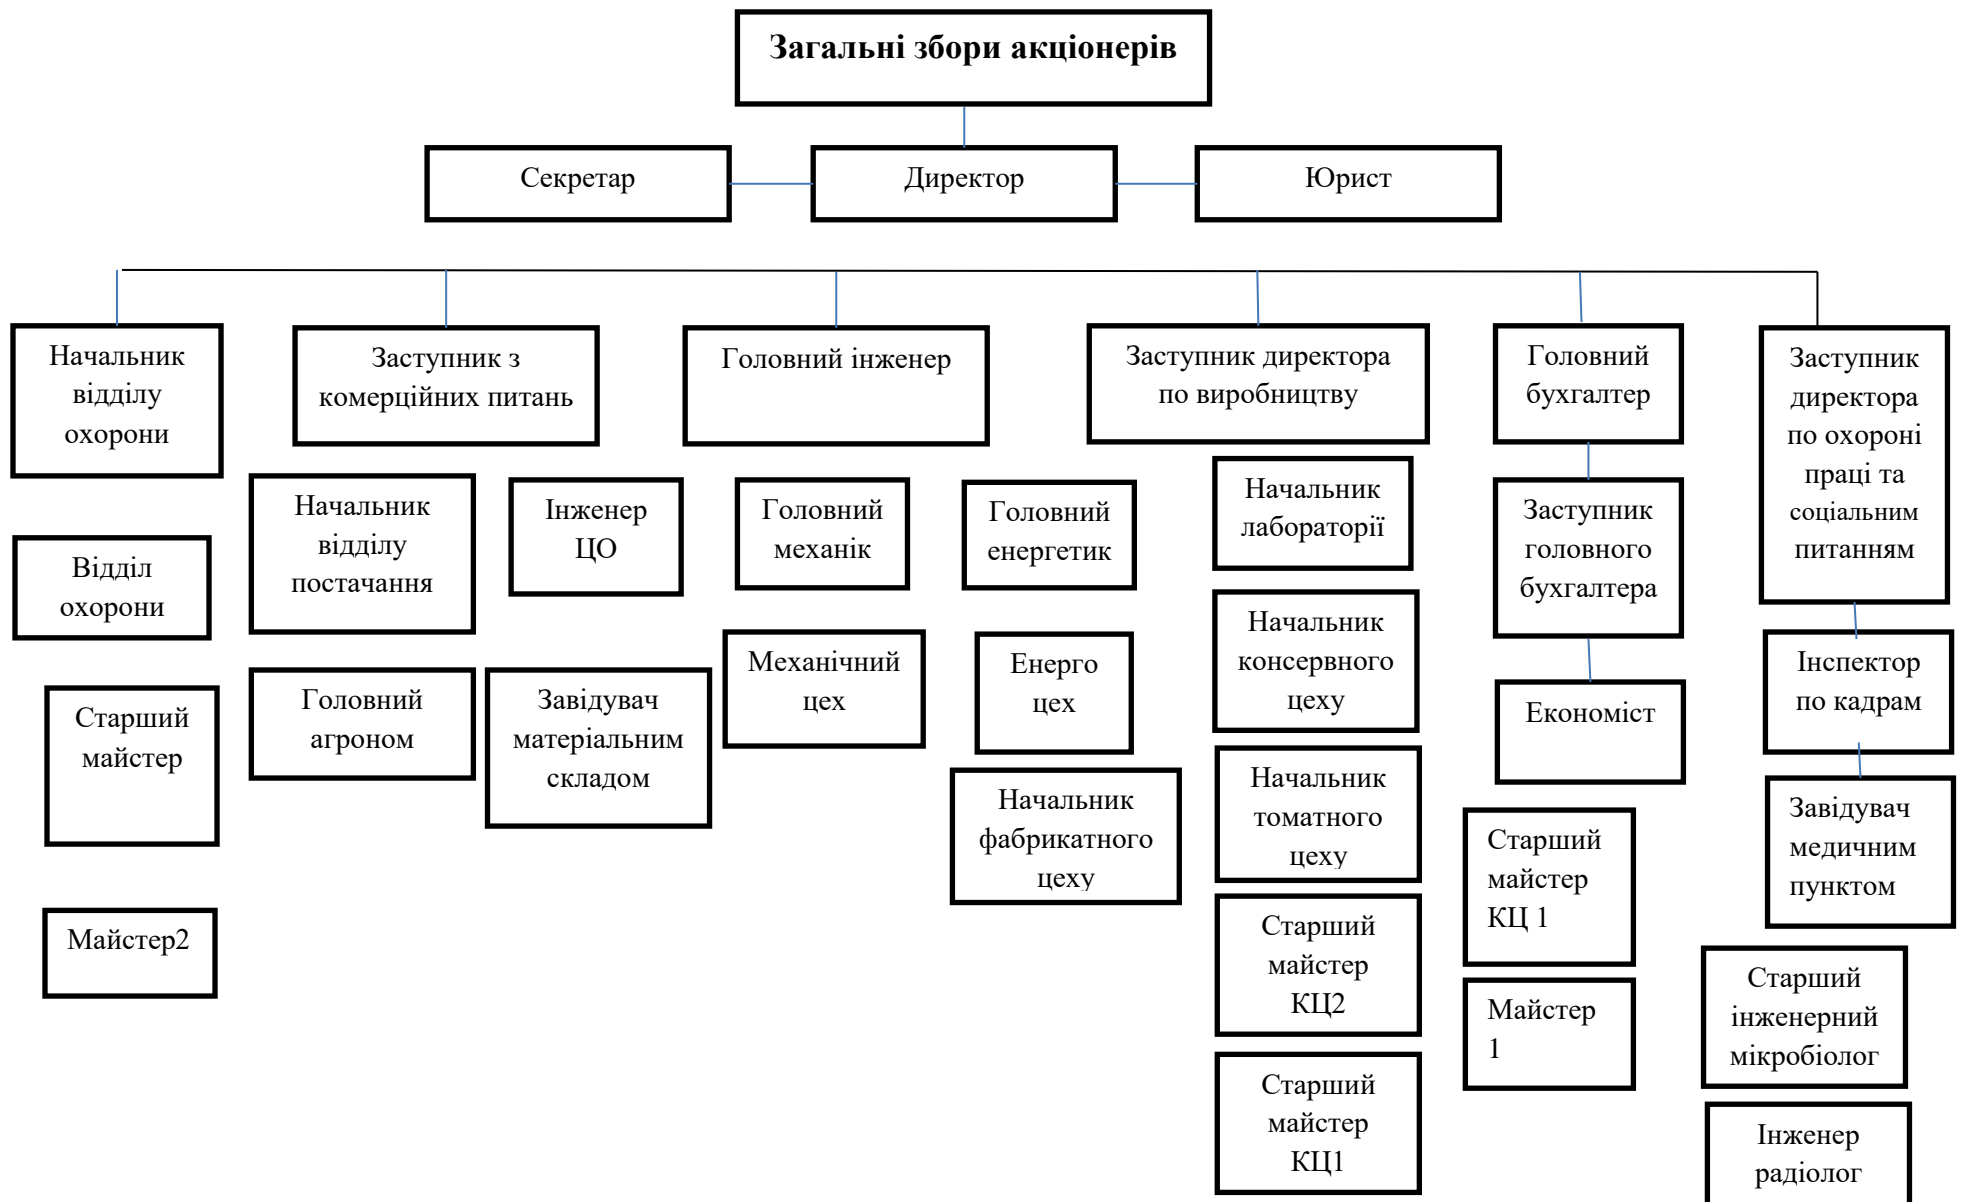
Загальні збори акціонерів

Секретар

Директор

Юрист

Начальник відділу охорони

Заступник з комерційних питань

Головний інженер

Заступник директора по виробництву

Головний бухгалтер

Заступник директора по охороні праці та соціальним питанням

Відділ охорони

Старший майстер

Майстер2

Начальник відділу постачання

Інженер ЦО

Головний агроном

Завідувач матеріальним складом

Головний механік

Механічний цех

Головний енергетик

Енерго цех

Начальник фабрикатного цеху

Начальник лабораторії

Начальник консервного цеху

Начальник томатного цеху

Старший майстер КЦ2

Старший майстер КЦ1

Заступник головного бухгалтера

Економіст

Старший майстер КЦ 1

Майстер 1

Інспектор по кадрам

Завідувач медичним пунктом

Старший інженерний мікробіолог

Інженер радіолог